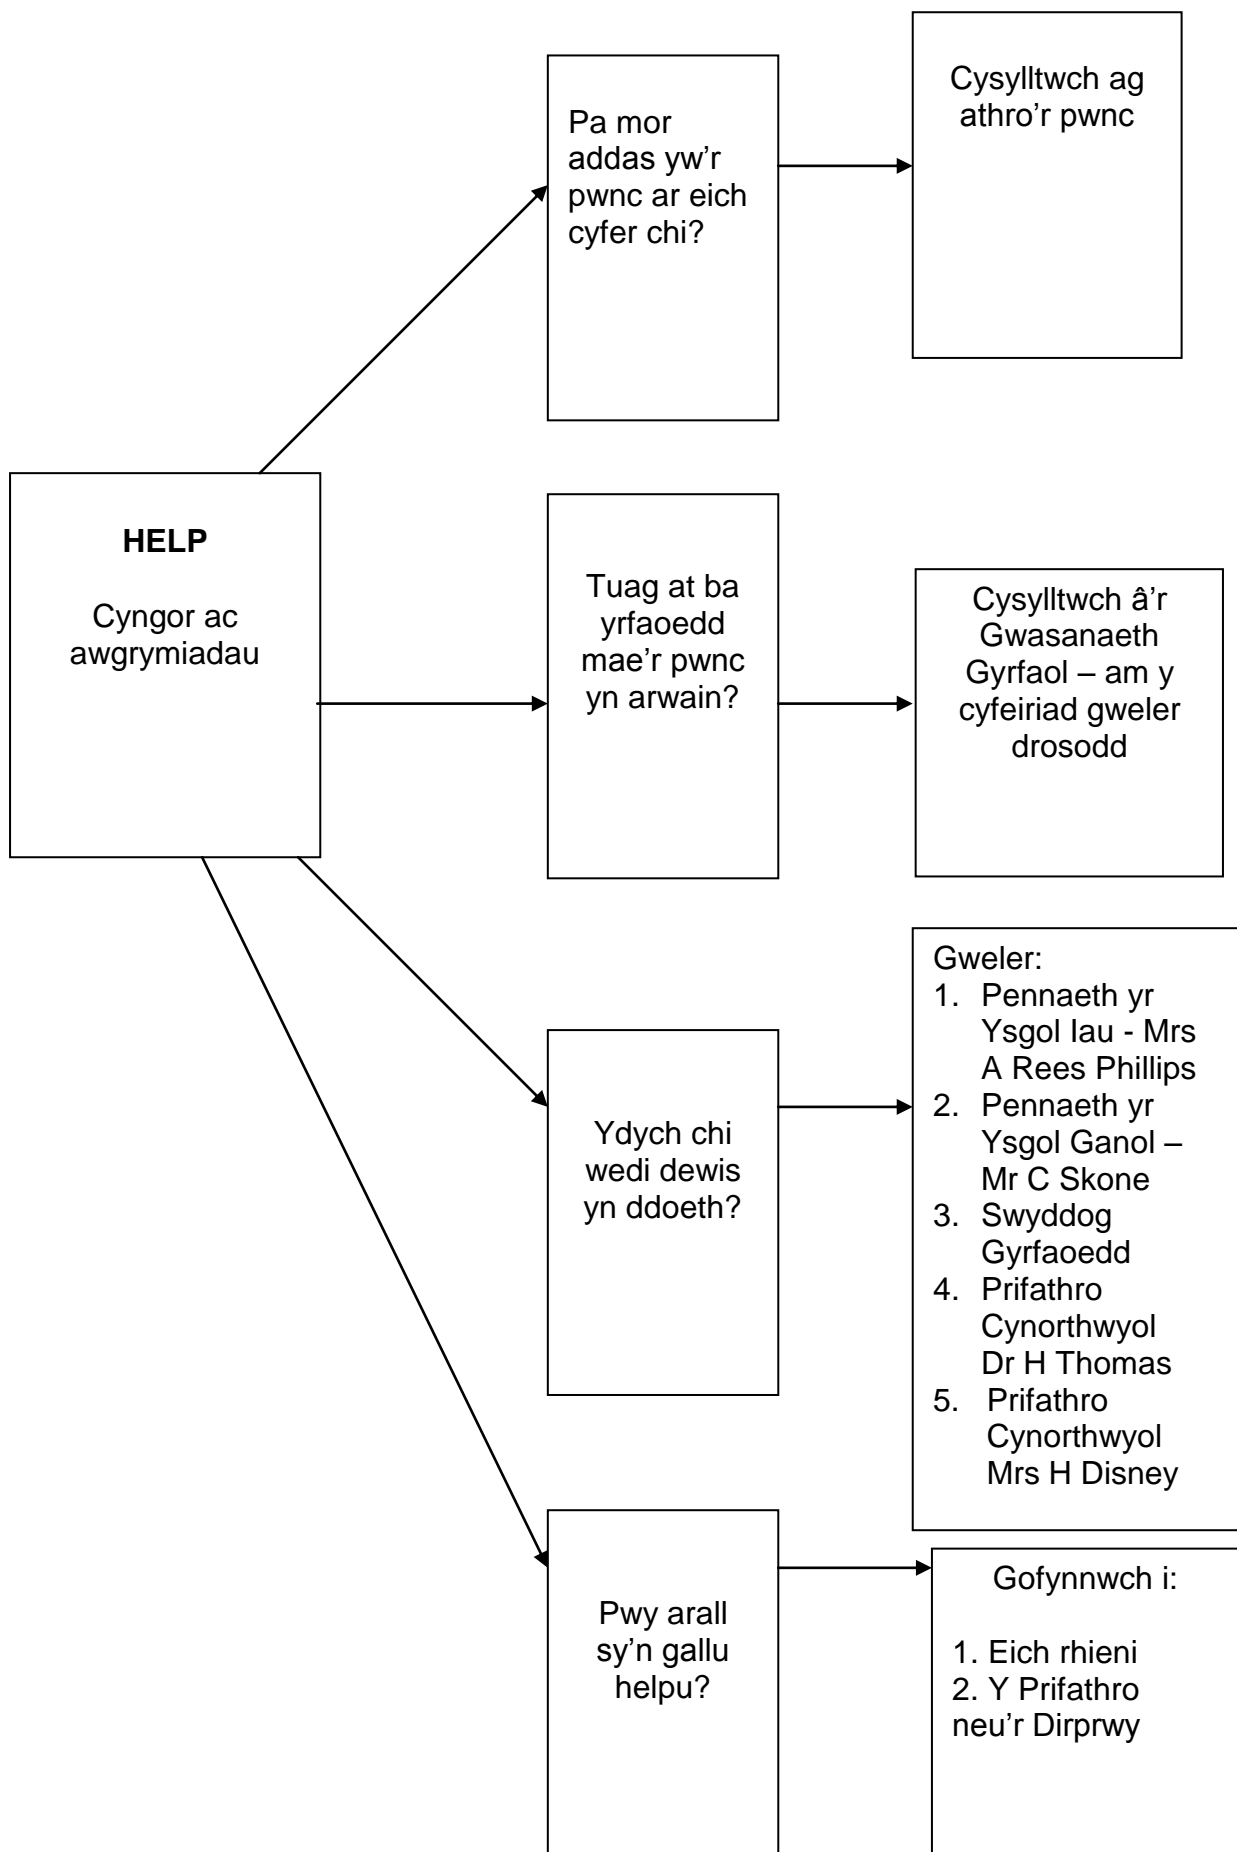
HELP

Cyngor ac awgrymiadau

Pa mor addas yw'r pwnc ar eich cyfer chi?

Cysylltwch ag athro'r pwnc

Tuag at ba yrfaoedd mae'r pwnc yn arwain?

Cysylltwch â'r Gwasanaeth Gyrfaol – am y cyfeiriad gweler drosodd

Ydych chi wedi dewis yn ddoeth?

Gweler:
1. Pennaeth yr Ysgol Iau - Mrs A Rees Phillips
2. Pennaeth yr Ysgol Ganol – Mr C Skone
3. Swyddog Gyrfaoedd
4. Prifathro Cynorthwyol Dr H Thomas
5. Prifathro Cynorthwyol Mrs H Disney

Pwy arall sy'n gallu helpu?

Gofynnwch i:

1. Eich rhieni
2. Y Prifathro neu'r Dirprwy